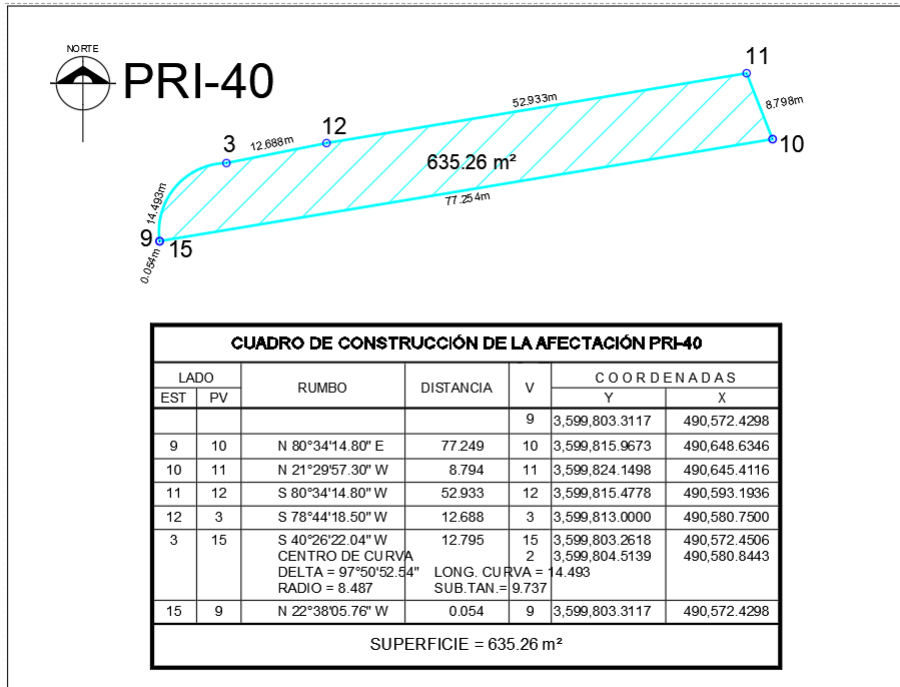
NORTE

PRI-40

11
8.798m
10
52.933m
12
3
12.688m
635.26 m²
14.493m
77.254m
9
15
0.054m

CUADRO DE CONSTRUCCIÓN DE LA AFECTACIÓN PRI-40

| LADO | | RUMBO | DISTANCIA | V | COORDENADAS | |
|---|---|---|---|---|---|---|
| EST | PV | | | | Y | X |
| | | | | 9 | 3,599,803.3117 | 490,572.4298 |
| 9 | 10 | N 80°34'14.80" E | 77.249 | 10 | 3,599,815.9673 | 490,648.6346 |
| 10 | 11 | N 21°29'57.30" W | 8.794 | 11 | 3,599,824.1498 | 490,645.4116 |
| 11 | 12 | S 80°34'14.80" W | 52.933 | 12 | 3,599,815.4778 | 490,593.1936 |
| 12 | 3 | S 78°44'18.50" W | 12.688 | 3 | 3,599,813.0000 | 490,580.7500 |
| 3 | 15 | S 40°26'22.04" W CENTRO DE CURVA DELTA = 97°50'52.54" RADIO = 8.487 | 12.795 LONG. CURVA = 14.493 SUB.TAN.= 9.737 | 15 2 | 3,599,803.2618 3,599,804.5139 | 490,572.4506 490,580.8443 |
| 15 | 9 | N 22°38'05.76" W | 0.054 | 9 | 3,599,803.3117 | 490,572.4298 |

SUPERFICIE = 635.26 m²